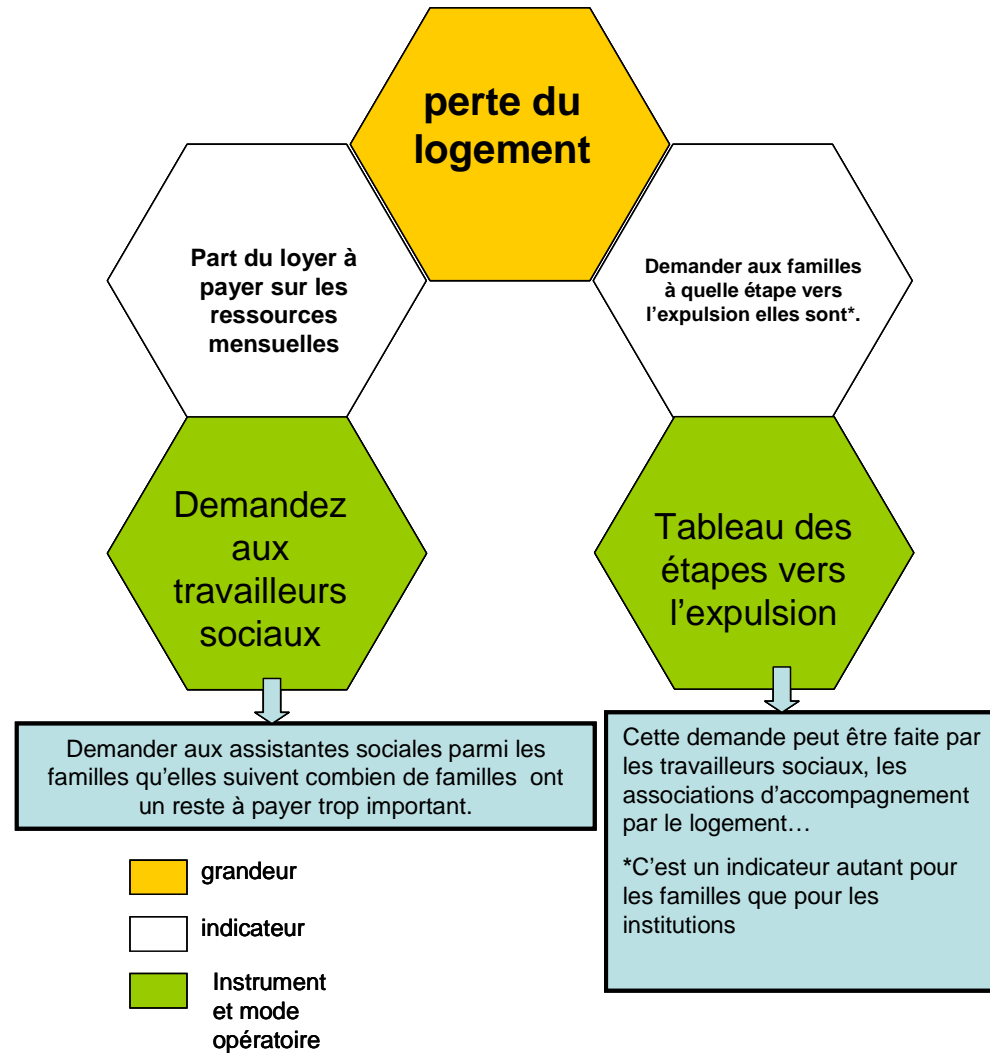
perte du logement

Part du loyer à payer sur les ressources mensuelles

Demander aux familles à quelle étape vers l'expulsion elles sont*.

Demandez aux travailleurs sociaux

Tableau des étapes vers l'expulsion

Demander aux assistantes sociales parmi les familles qu'elles suivent combien de familles ont un reste à payer trop important.

Cette demande peut être faite par les travailleurs sociaux, les associations d'accompagnement par le logement…

*C'est un indicateur autant pour les familles que pour les institutions

grandeur

indicateur

Instrument et mode opératoire